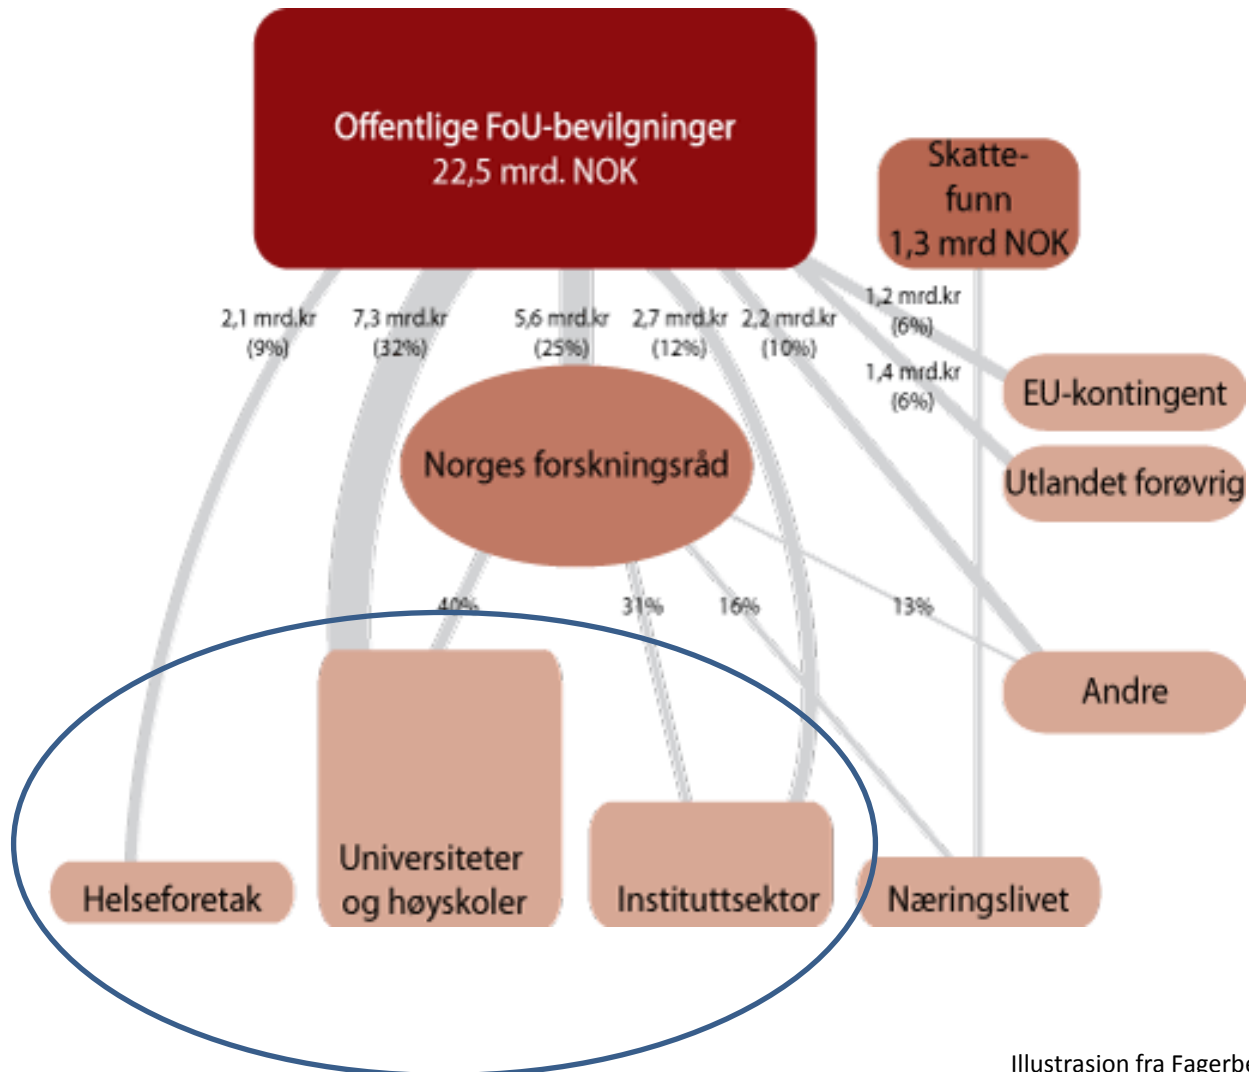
Offentlige FoU-bevilgninger
22,5 mrd. NOK

Skatte-funn
1,3 mrd NOK

2,1 mrd.kr (9%)

7,3 mrd.kr (32%)

5,6 mrd.kr (25%)

2,7 mrd.kr (12%)

2,2 mrd.kr (10%)

1,2 mrd.kr (6%)

1,4 mrd.kr (6%)

EU-kontingent

Utlandet forøvrig

Norges forskningsråd

40%

31%

16%

13%

Andre

Helseforetak

Universiteter og høyskoler

Instituttsektor

Næringslivet

Illustrasjon fra Fagerbe